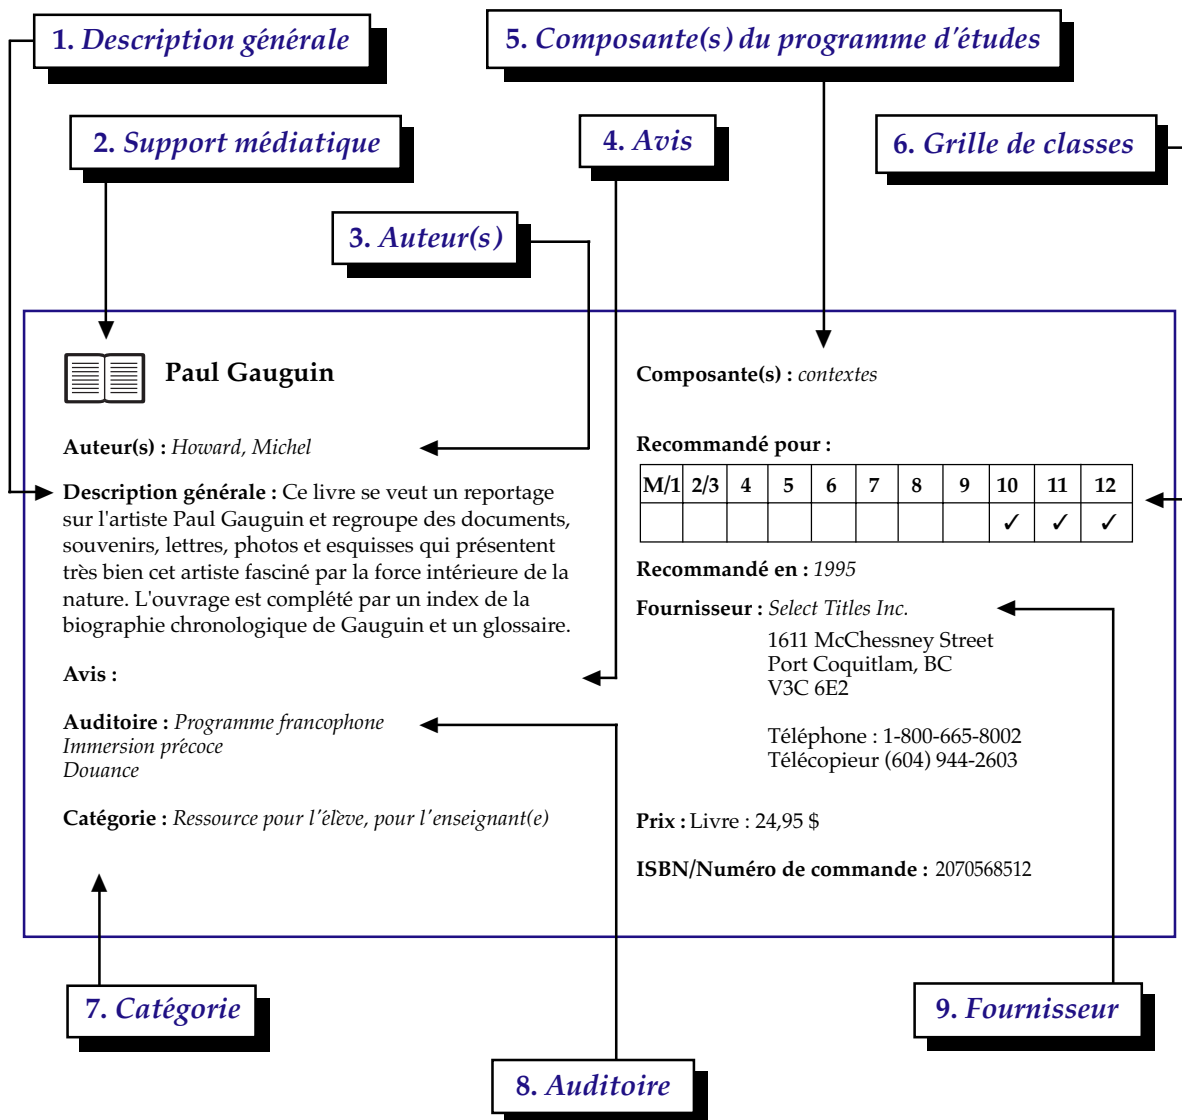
1. Description générale

5. Composante(s) du programme d'études

2. Support médiatique

4. Avis

6. Grille de classes

3. Auteur(s)

Paul Gauguin

Auteur(s) : Howard, Michel

Description générale : Ce livre se veut un reportage sur l'artiste Paul Gauguin et regroupe des documents, souvenirs, lettres, photos et esquisses qui présentent très bien cet artiste fasciné par la force intérieure de la nature. L'ouvrage est complété par un index de la biographie chronologique de Gauguin et un glossaire.

Avis :

Auditoire : Programme francophone
Immersion précoce
Douance

Catégorie : Ressource pour l'élève, pour l'enseignant(e)

Composante(s) : contextes

Recommandé pour :

| M/1 | 2/3 | 4 | 5 | 6 | 7 | 8 | 9 | 10 | 11 | 12 |
|---|---|---|---|---|---|---|---|---|---|---|
| | | | | | | | | ✓ | ✓ | ✓ |

Recommandé en : 1995

Fournisseur : Select Titles Inc.
1611 McChessney Street
Port Coquitlam, BC
V3C 6E2

Téléphone : 1-800-665-8002
Télécopieur (604) 944-2603

Prix : Livre : 24,95 $

ISBN/Numéro de commande : 2070568512

7. Catégorie

9. Fournisseur

8. Auditoire